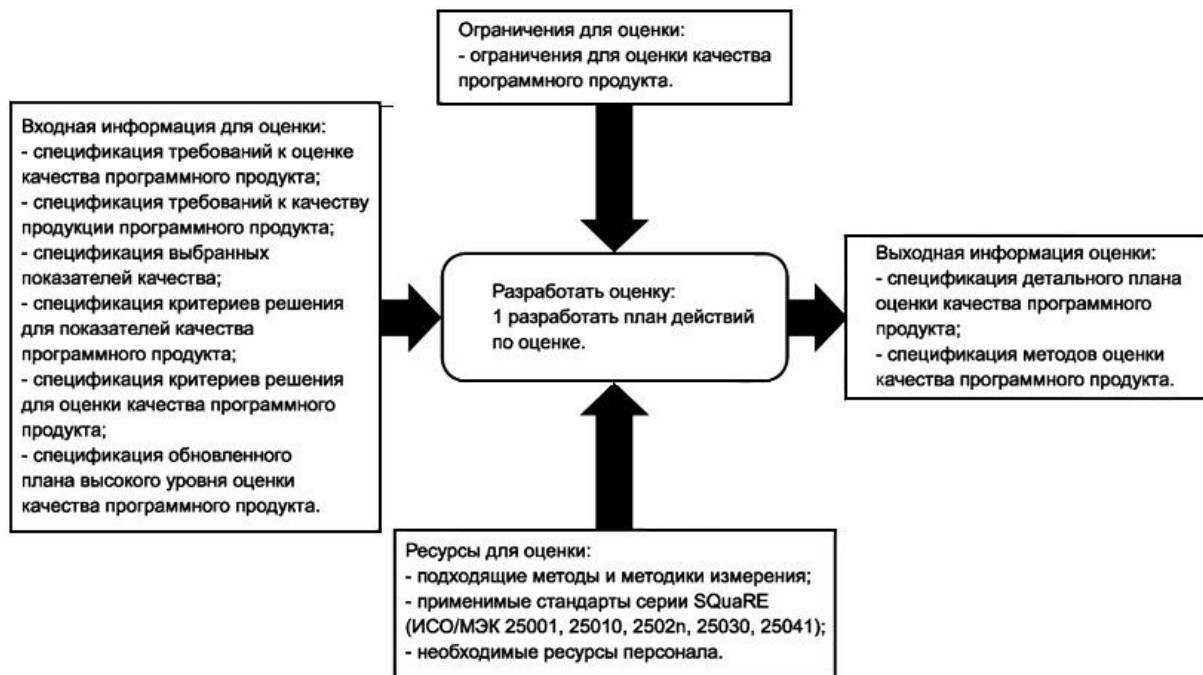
Ограничения для оценки:
- ограничения для оценки качества программного продукта.

Входная информация для оценки:
- спецификация требований к оценке качества программного продукта;
- спецификация требований к качеству продукции программного продукта;
- спецификация выбранных показателей качества;
- спецификация критериев решения для показателей качества программного продукта;
- спецификация критериев решения для оценки качества программного продукта;
- спецификация обновленного плана высокого уровня оценки качества программного продукта.

Разработать оценку:
1 разработать план действий по оценке.

Выходная информация оценки:
- спецификация детального плана оценки качества программного продукта;
- спецификация методов оценки качества программного продукта.

Ресурсы для оценки:
- подходящие методы и методики измерения;
- применимые стандарты серии SQuaRE (ИСО/МЭК 25001, 25010, 2502n, 25030, 25041);
- необходимые ресурсы персонала.